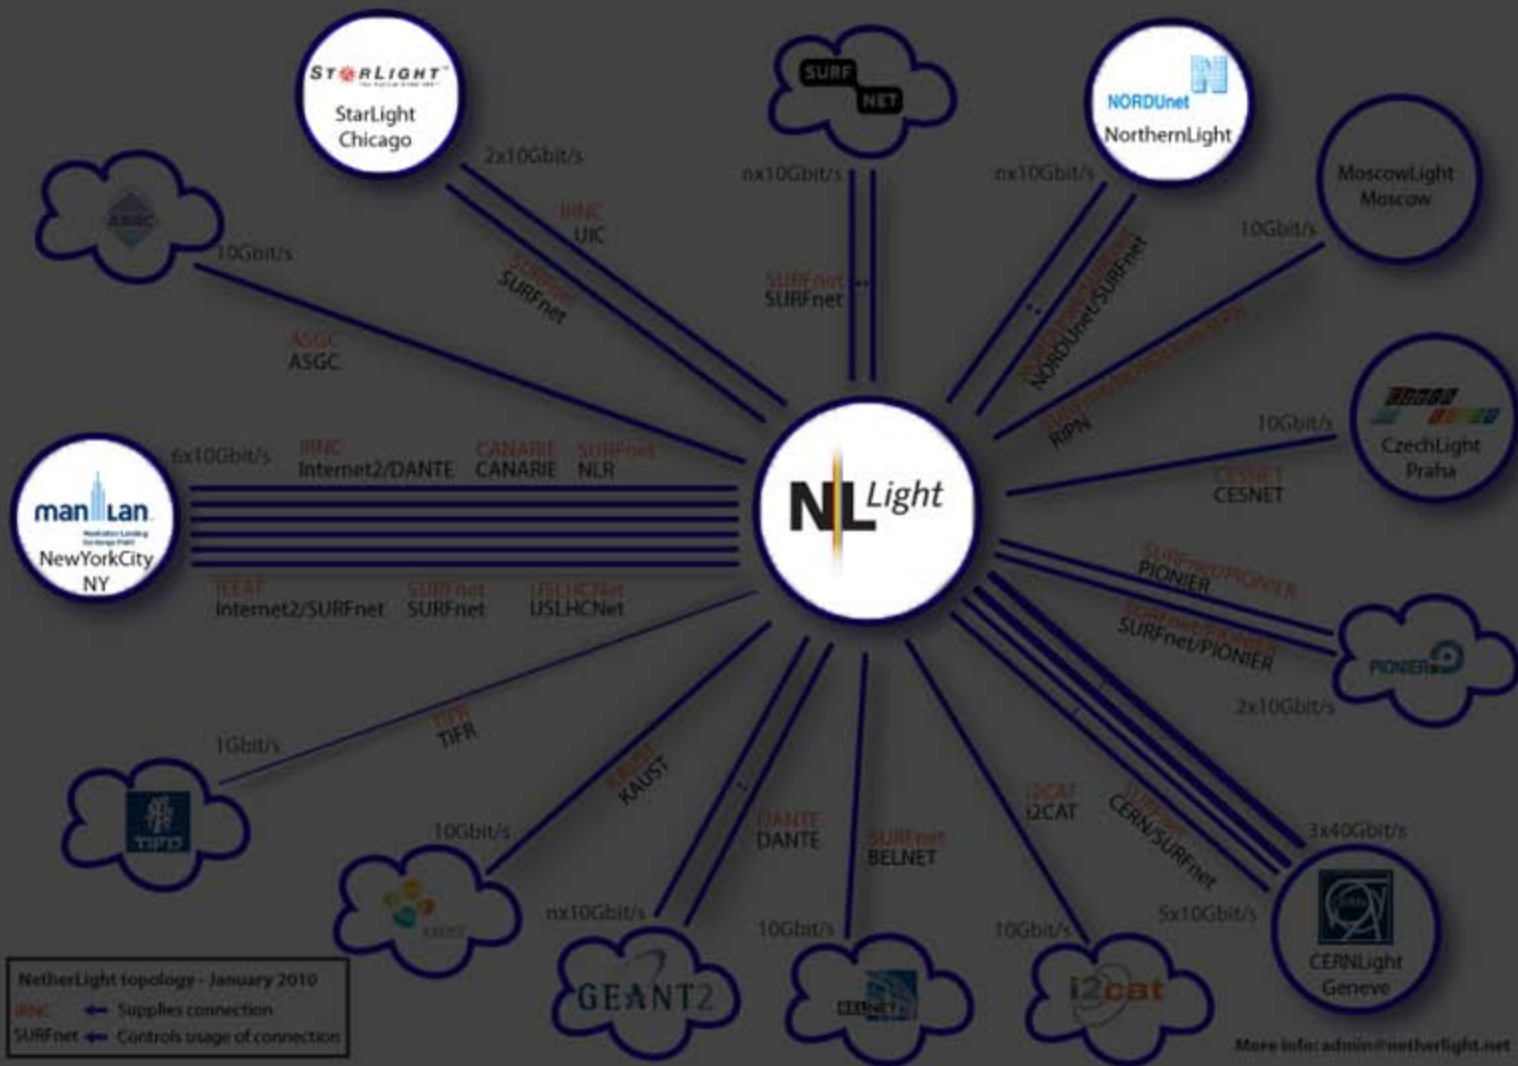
STARLIGHT
StarLight Chicago

SURF NET

NORDUnet
NorthernLight

MoscowLight Moscow

ASGC

2x10Gbit/s
IRNC
UIC
SURFnet
SURFnet

nx10Gbit/s
SURFnet
SURFnet

nx10Gbit/s
NORDUnet/SURFnet

10Gbit/s
RIPN

10Gbit/s
ASGC
ASGC

NL Light

10Gbit/s
CESNET
CESNET
CzechLight Praha

man lan
NewYorkCity NY

6x10Gbit/s
IRNC
Internet2/DANTE
CANARIE
CANARIE
SURFnet
NLR

IEEAF
Internet2/SURFnet
SURFnet
SURFnet
USLHCNet
USLHCNet

SURFnet/PIONIER
PIONIER
SURFnet/PIONIER
SURFnet/PIONIER
PIONIER
2x10Gbit/s

1Gbit/s
TIFR
TIFR
TIFR

KAUST
KAUST
10Gbit/s
KAUST

DANTE
DANTE
nx10Gbit/s
GEANT2

SURFnet
BELNET
10Gbit/s
BELNET

i2CAT
i2CAT
10Gbit/s
i2cat

SURFnet
CERN/SURFnet
3x40Gbit/s
5x10Gbit/s
CERNLight Geneve

NetherLight topology - January 2010
IRNC ← Supplies connection
SURFnet ← Controls usage of connection

More info: admin@netherlight.net